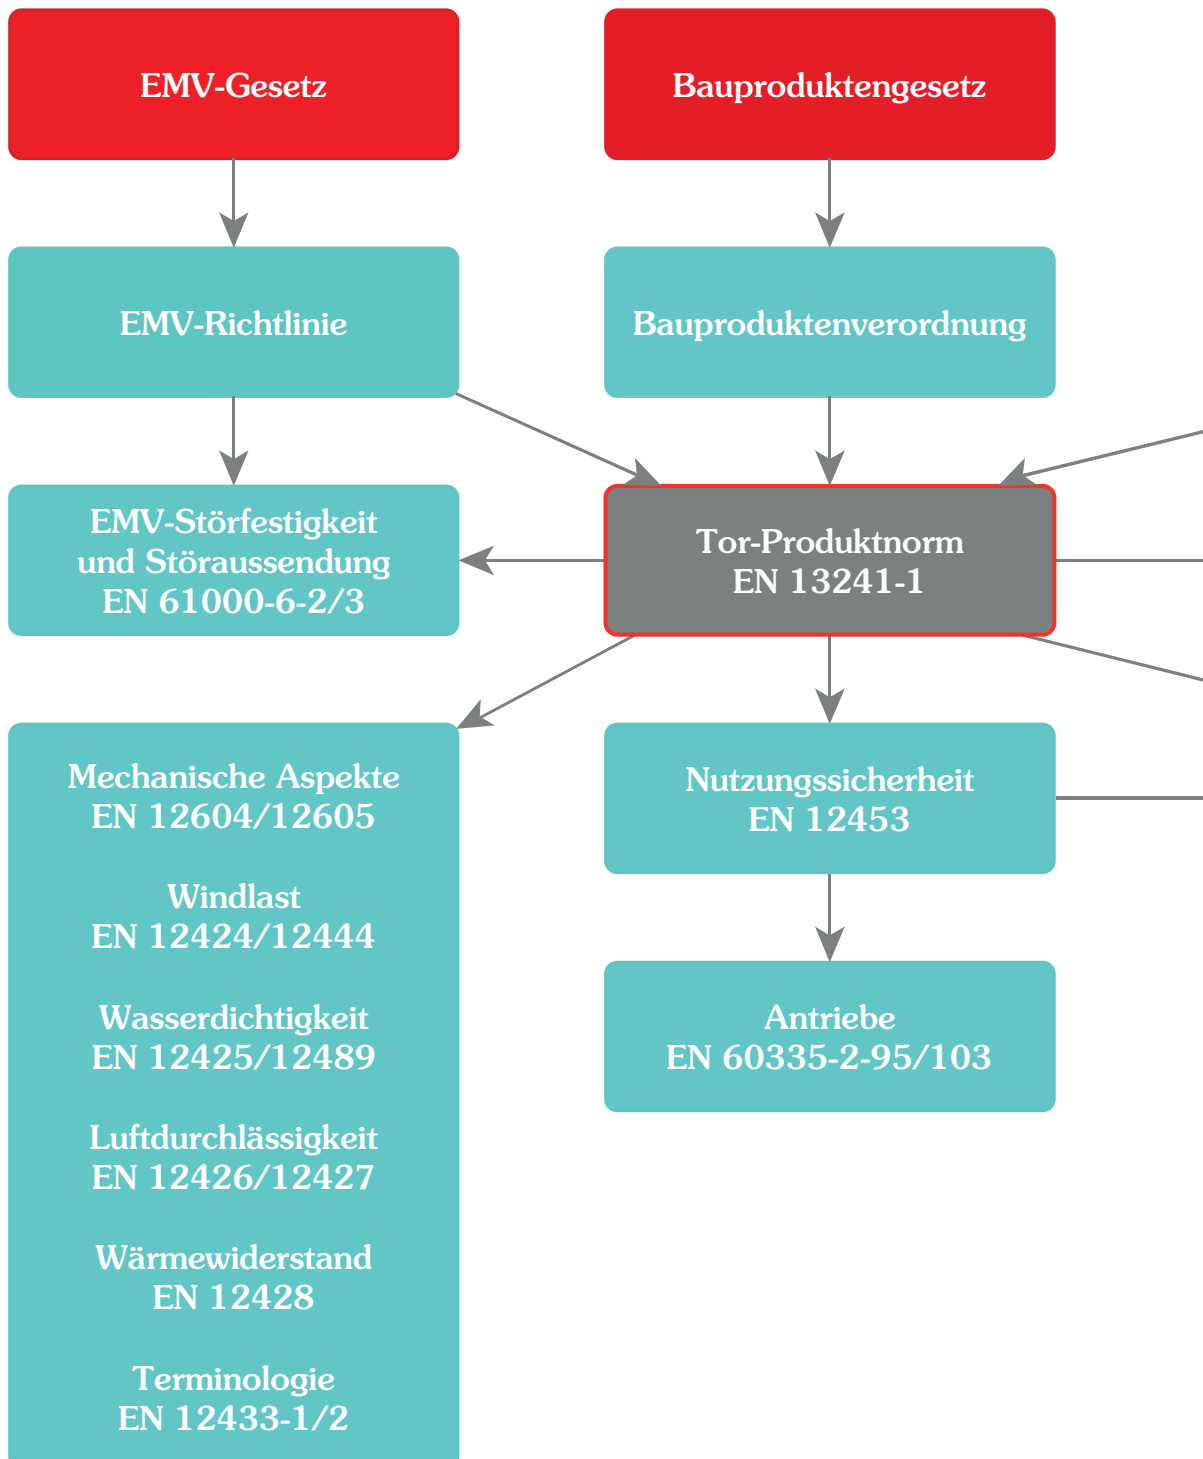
EMV-Gesetz

Bauproduktengesetz

EMV-Richtlinie

Bauproduktenverordnung

EMV-Störfestigkeit und Störaussendung EN 61000-6-2/3

Tor-Produktnorm EN 13241-1

Mechanische Aspekte EN 12604/12605

Windlast EN 12424/12444

Wasserdichtigkeit EN 12425/12489

Luftdurchlässigkeit EN 12426/12427

Wärmewiderstand EN 12428

Terminologie EN 12433-1/2

Nutzungssicherheit EN 12453

Antriebe EN 60335-2-95/103